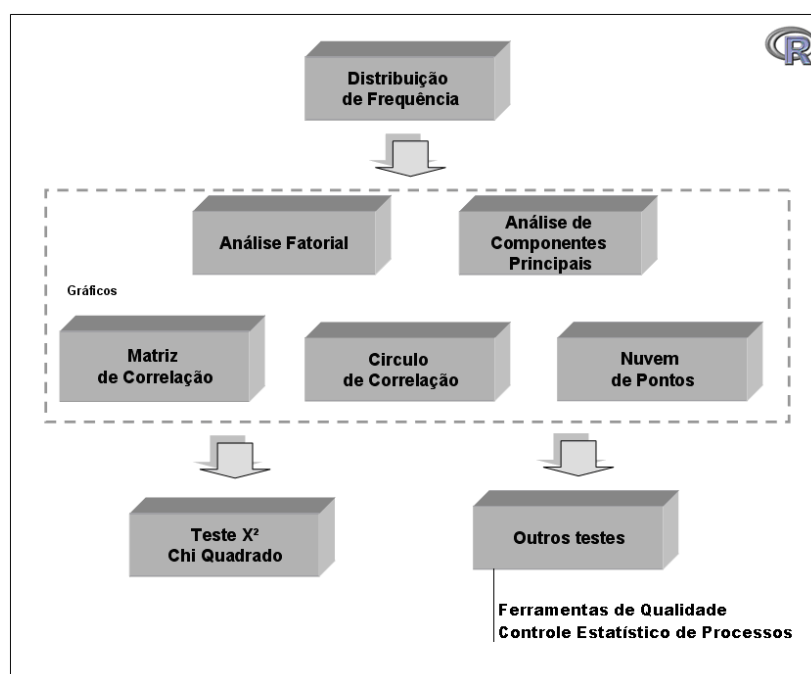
R

Distribuição
de Frequência

Análise Fatorial

Análise de
Componentes
Principais

Gráficos

Matriz
de Correlação

Circulo
de Correlação

Nuvem
de Pontos

Teste X²
Chi Quadrado

Outros testes

Ferramentas de Qualidade
Controle Estatístico de Processos